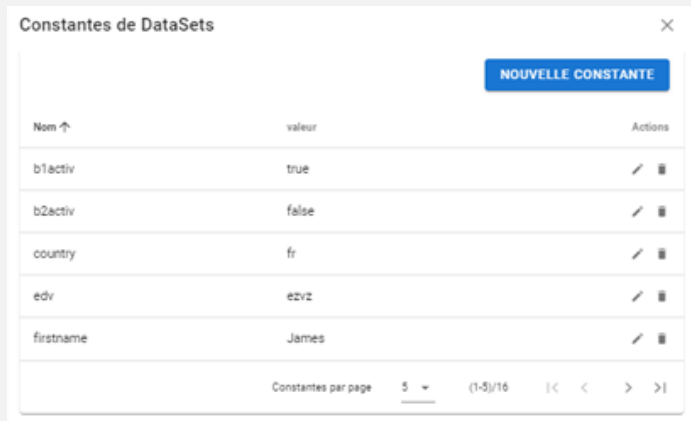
Constantes de DataSets

×

NOUVELLE CONSTANTE

| Nom ↑ | valeur | Actions |
|---|---|---|
| b1activ | true | |
| b2activ | false | |
| country | fr | |
| edv | ezvz | |
| firstname | James | |

Constantes par page 5 (1-5)/16